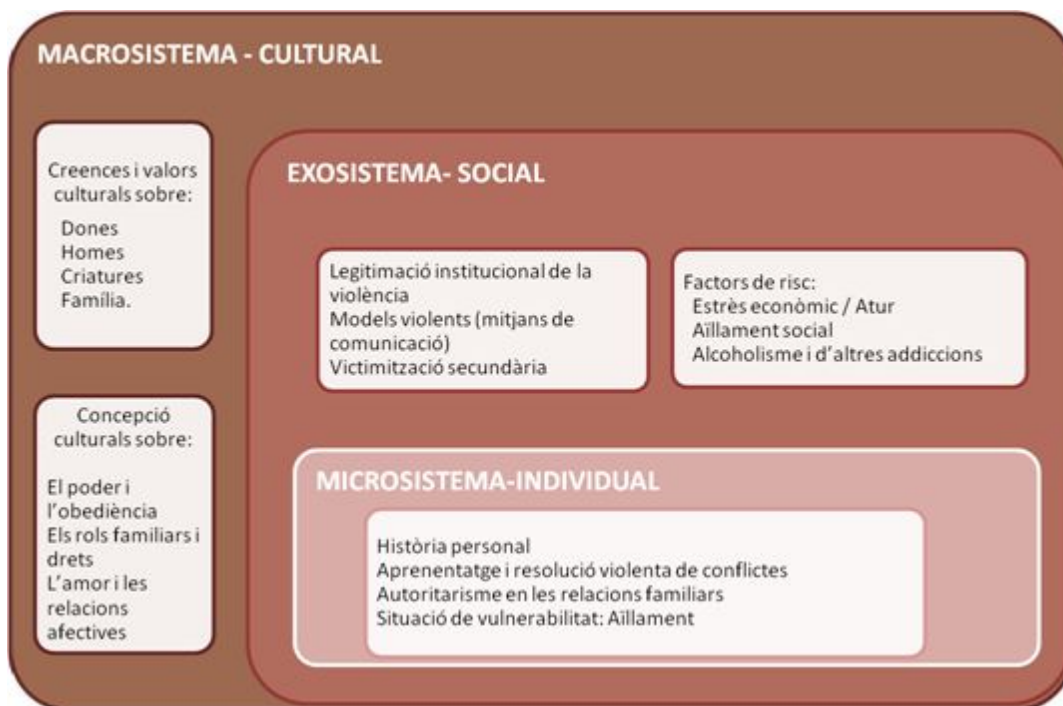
MACROSISTEMA - CULTURAL

Creences i valors culturals sobre:
Dones
Homes
Criatures
Família.

Concepció culturals sobre:
El poder i l'obediència
Els rols familiars i drets
L'amor i les relacions afectives

EXOSISTEMA- SOCIAL

Legitimació institucional de la violència
Models violents (mitjans de comunicació)
Victimització secundària

Factors de risc:
Estrès econòmic / Atur
Aïllament social
Alcoholisme i d'altres addiccions

MICROSISTEMA-INDIVIDUAL

Història personal
Aprenentatge i resolució violenta de conflictes
Autoritarisme en les relacions familiars
Situació de vulnerabilitat: Aïllament